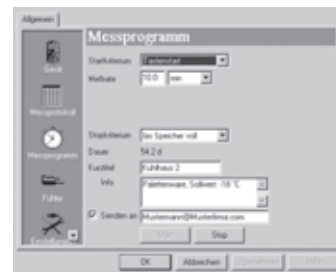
Allgemein

Gerät

Messprotokoll

Messprogramm

Fühler

Einstellungen

Messprogramm

Startkriterium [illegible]

Meßrate 10.0 min

Stoppkriterium bis Speicher voll

Dauer 54.2 d

Kurztitel Kühlhaus 2

Info Palettenware, Sollwert -18 °C

Senden an Mustermann@Musterfirma.com

Start

Stop

OK

Abbrechen

Übernehmen

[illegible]